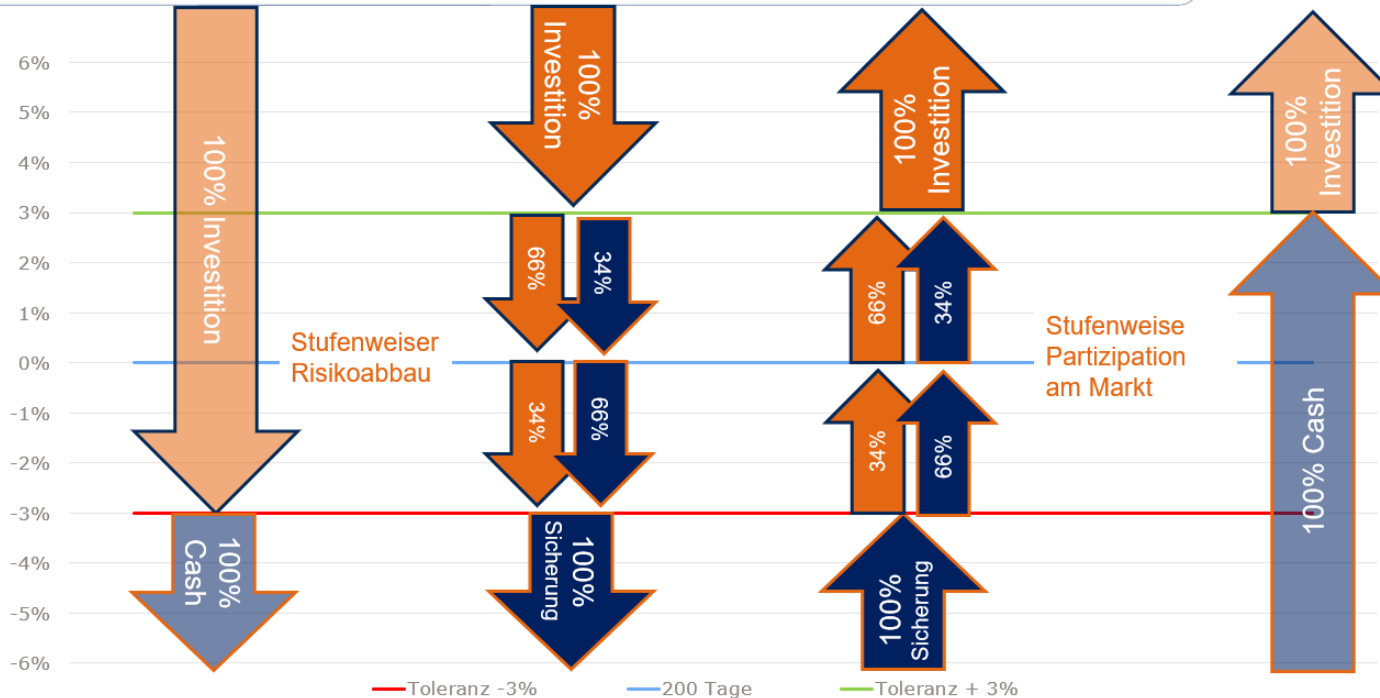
6%
5%
4%
3%
2%
1%
0%
-1%
-2%
-3%
-4%
-5%
-6%

100% Investition

100% Cash

100% Investition

66%
34%

34%
66%

100% Sicherung

Stufenweiser Risikoabbau

100% Investition

66%
34%

34%
66%

100% Sicherung

Stufenweise Partizipation am Markt

100% Investition

100% Cash

Toleranz -3%
200 Tage
Toleranz + 3%